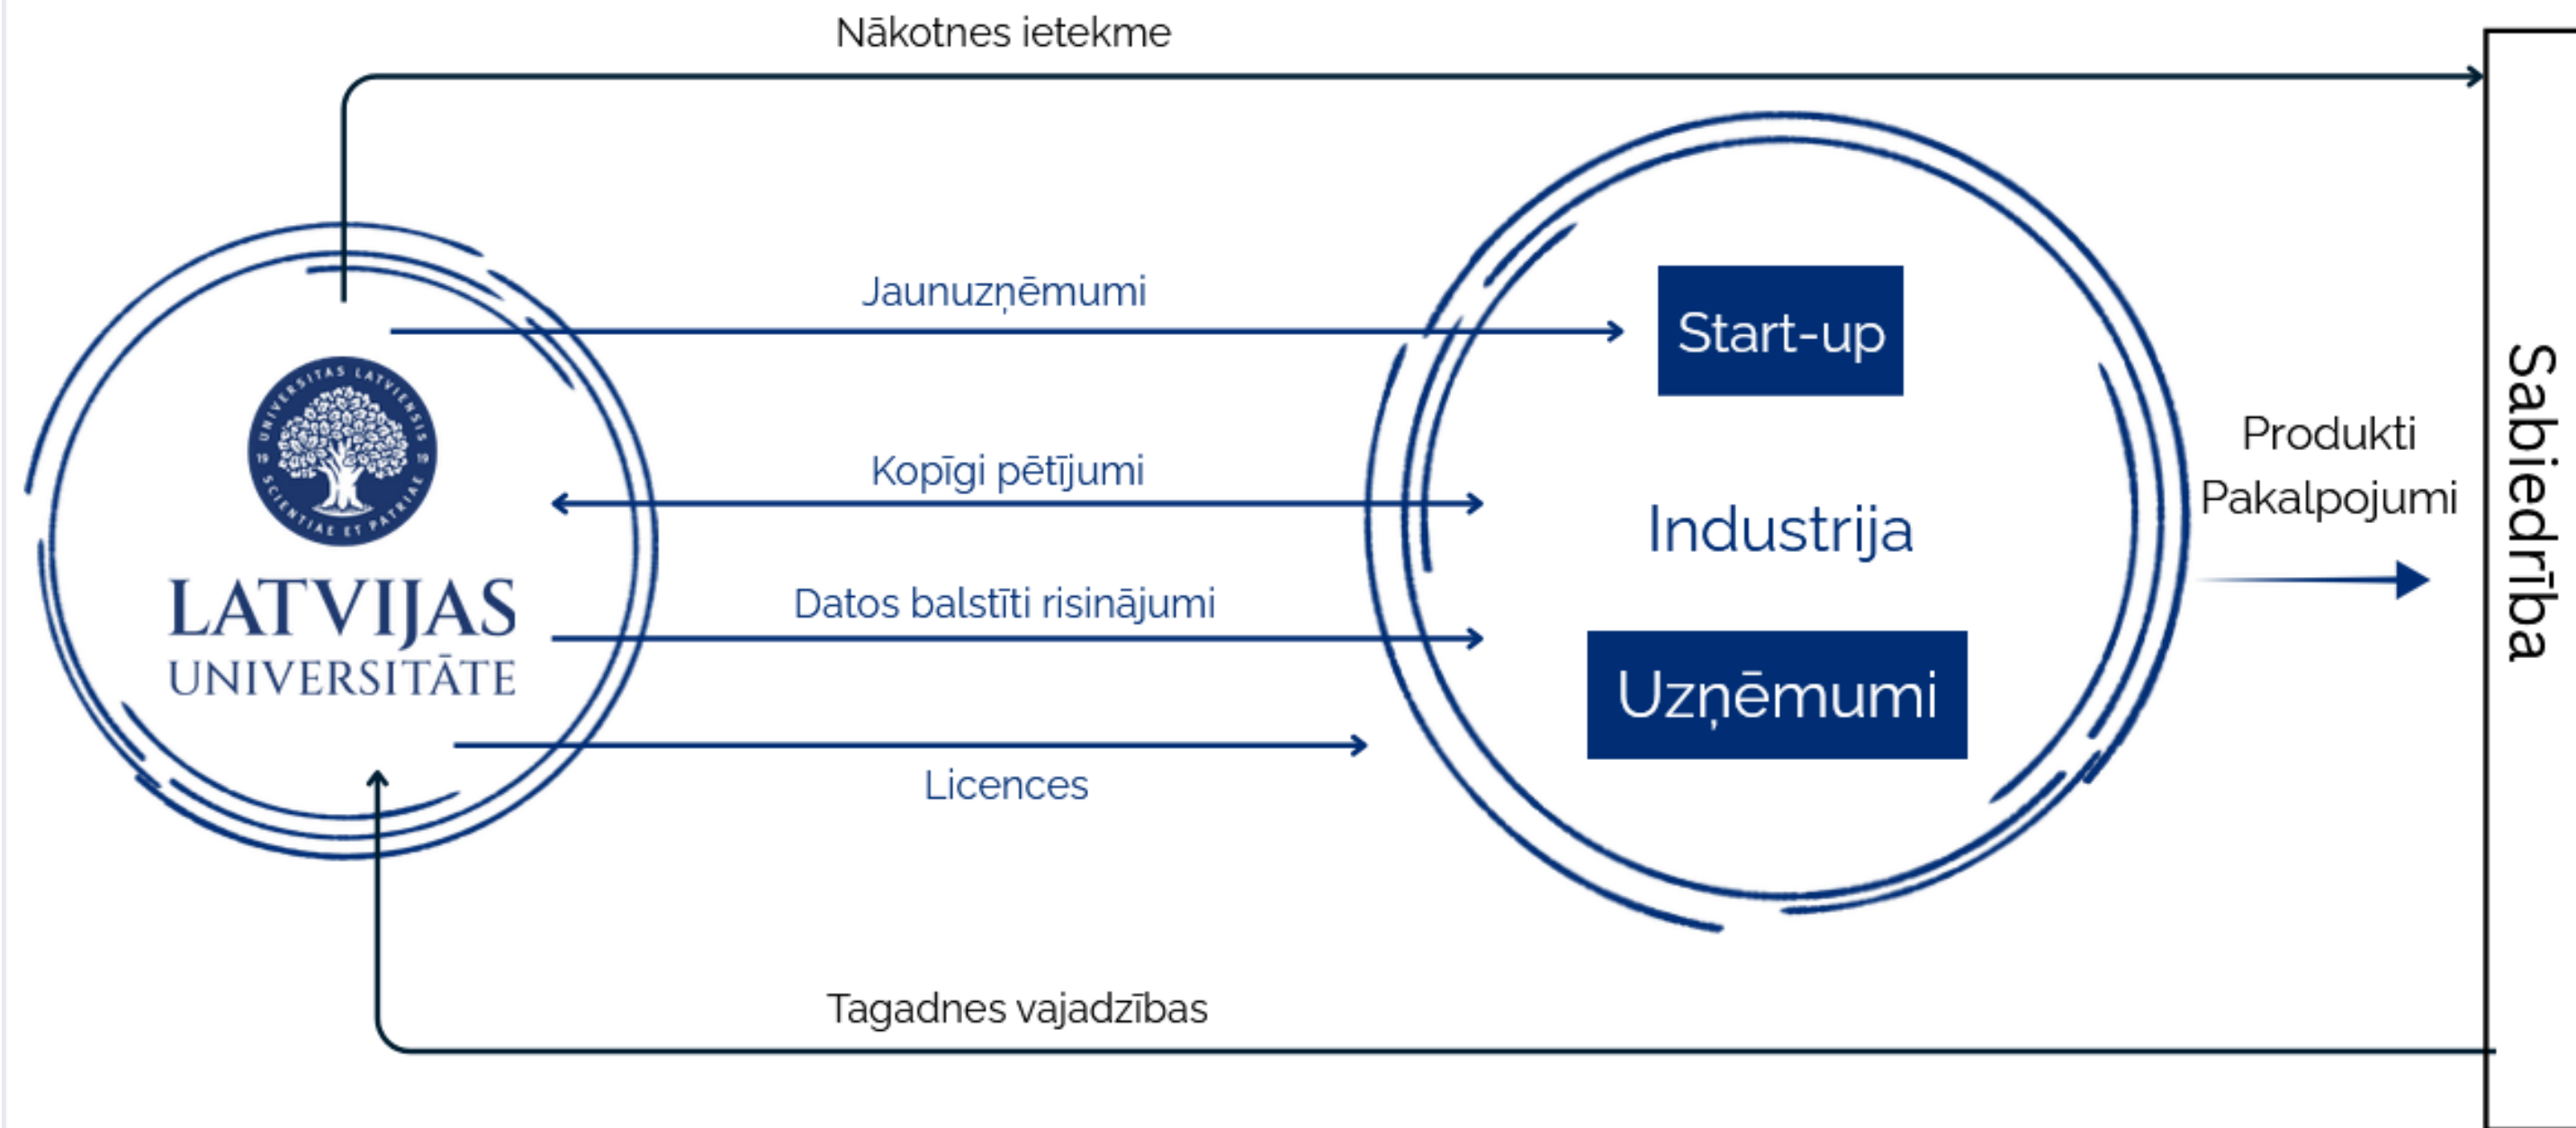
Nākotnes ietekme

Jaunuzņēmumi

UNIVERSITAS LATVIENSIS SCIENTIAE ET PATRIAE

LATVIJAS UNIVERSITĀTE

Kopīgi pētījumi

Datos balstīti risinājumi

Licences

Start-up

Industrija

Uzņēmumi

Produkti
Pakalpojumi

Sabiedrība

Tagadnes vajadzības